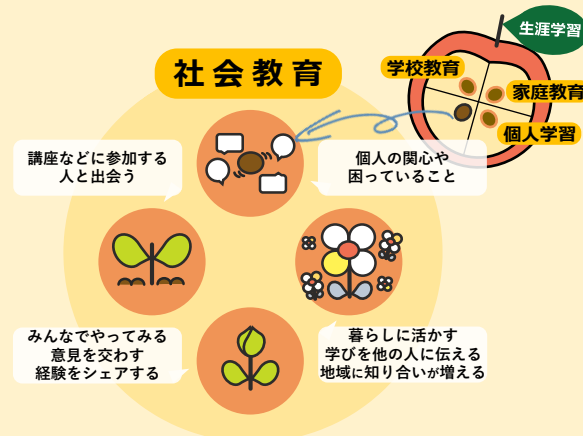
社会教育

生涯学習

学校教育

家庭教育

個人学習

講座などに参加する人と出会う

個人の関心や困っていること

みんなでやってみる
意見を交わす
経験をシェアする

暮らしに活かす
学びを他の人に伝える
地域に知り合いが増える